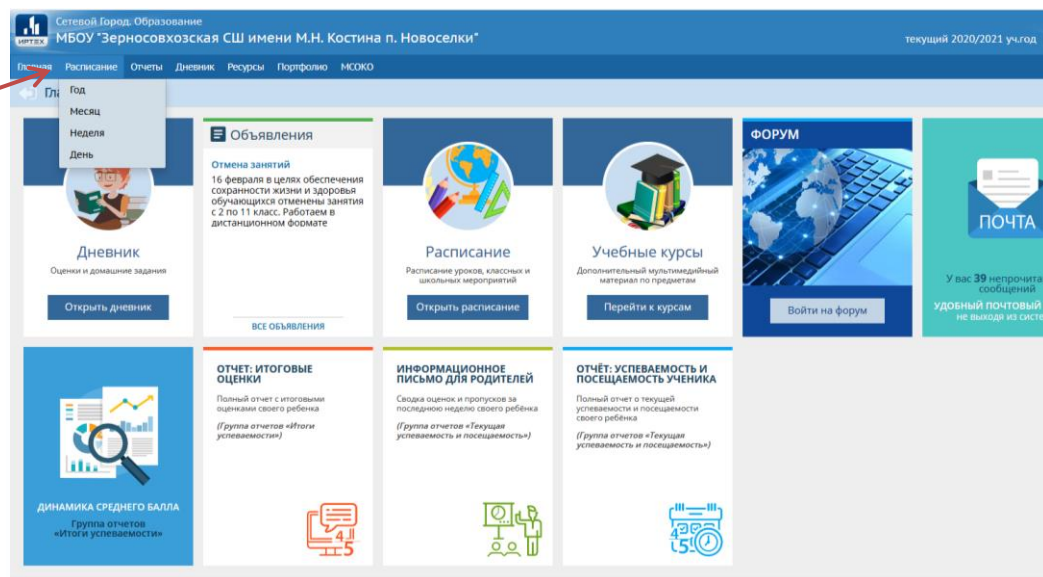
ИРТЕХ Сетевой Город. Образование
МБОУ "Зерносовхозская СШ имени М.Н. Костина п. Новоселки"
текущий 2020/2021 уч.год

Главная Расписание Отчеты Дневник Ресурсы Портфолио МСОКО

Гла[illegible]

Год
Месяц
Неделя
День

Дневник
Оценки и домашние задания
Открыть дневник

Объявления
Отмена занятий
16 февраля в целях обеспечения сохранности жизни и здоровья обучающихся отменены занятия с 2 по 11 класс. Работаем в дистанционном формате
ВСЕ ОБЪЯВЛЕНИЯ

Расписание
Расписание уроков, классных и школьных мероприятий
Открыть расписание

Учебные курсы
Дополнительный мультимедийный материал по предметам
Перейти к курсам

ФОРУМ
Войти на форум

ПОЧТА
У вас 39 непрочита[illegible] сообщений
УДОБНЫЙ ПОЧТОВЫЙ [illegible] не выходя из систе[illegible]

ДИНАМИКА СРЕДНЕГО БАЛЛА
Группа отчетов «Итоги успеваемости»

ОТЧЕТ: ИТОГОВЫЕ ОЦЕНКИ
Полный отчет с итоговыми оценками своего ребенка
(Группа отчетов «Итоги успеваемости»)

ИНФОРМАЦИОННОЕ ПИСЬМО ДЛЯ РОДИТЕЛЕЙ
Сводка оценок и пропусков за последнюю неделю своего ребёнка
(Группа отчетов «Текущая успеваемость и посещаемость»)

ОТЧЁТ: УСПЕВАЕМОСТЬ И ПОСЕЩАЕМОСТЬ УЧЕНИКА
Полный отчет о текущей успеваемости и посещаемости своего ребёнка
(Группа отчетов «Текущая успеваемость и посещаемость»)